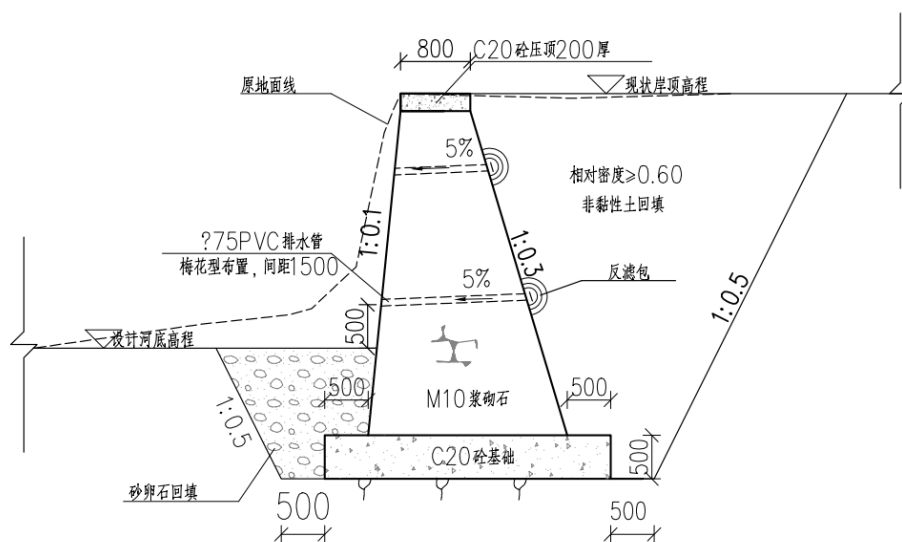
800 C20砼压顶200厚

原地面线

现状岸顶高程

5%

相对密度≥0.60
非黏性土回填

?75PVC排水管
梅花型布置，间距1500

1:0.1

1:0.3

5%

反滤包

1:0.5

500

设计河底高程

500

M10浆砌石

500

1:0.5

C20砼基础

500

砂卵石回填

500

500